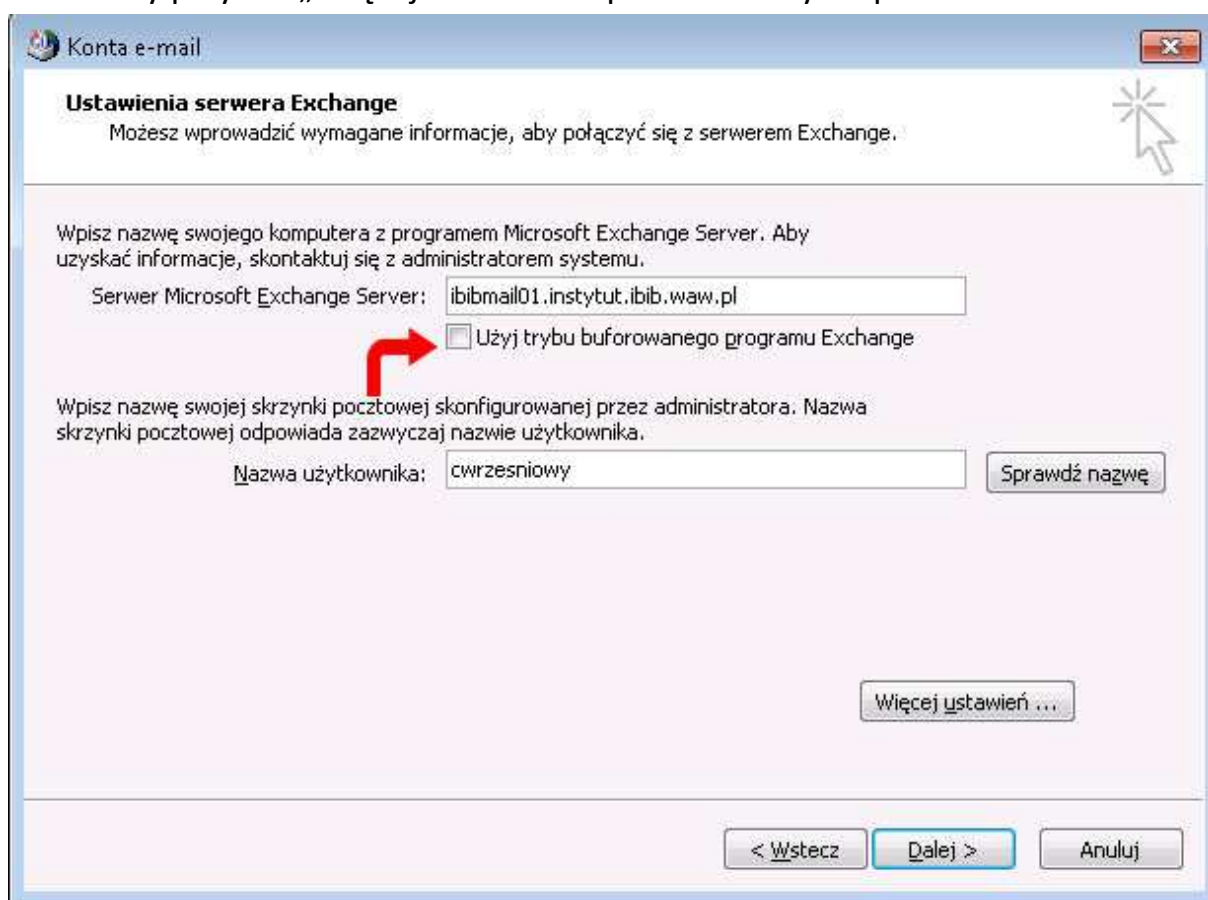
Konta e-mail

Ustawienia serwera Exchange
Możesz wprowadzić wymagane informacje, aby połączyć się z serwerem Exchange.

Wpisz nazwę swojego komputera z programem Microsoft Exchange Server. Aby uzyskać informacje, skontaktuj się z administratorem systemu.

Serwer Microsoft Exchange Server: ibibmail01.instytut.ibib.waw.pl

Użyj trybu buforowanego programu Exchange

Wpisz nazwę swojej skrzynki pocztowej skonfigurowanej przez administratora. Nazwa skrzynki pocztowej odpowiada zazwyczaj nazwie użytkownika.

Nazwa użytkownika: cwrzesniowy

Sprawdź nazwę

Więcej ustawień ...

< Wstecz

Dalej >

Anuluj